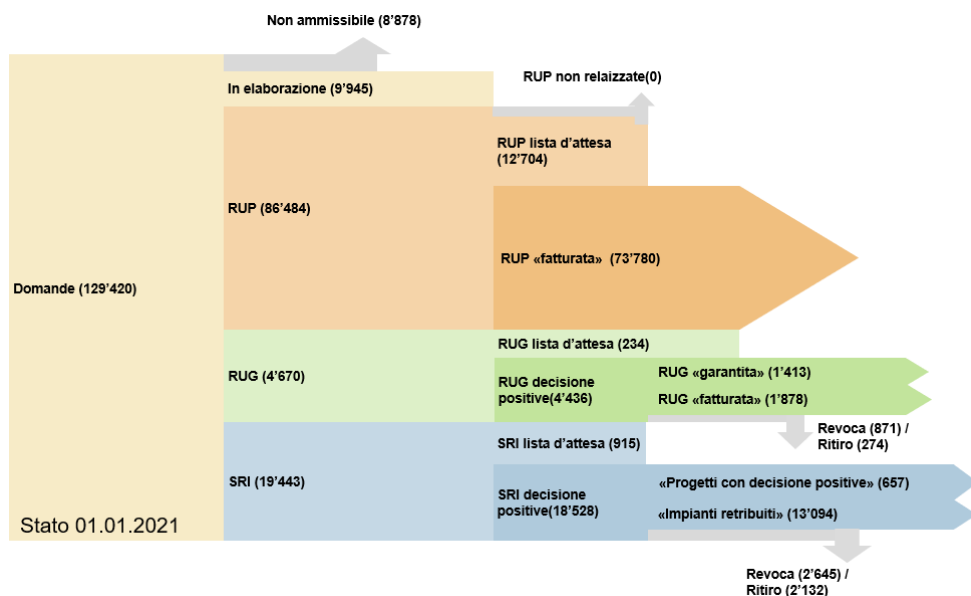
Non ammissibile (8'878)

In elaborazione (9'945)

RUP non relaizzate(0)

RUP lista d'attesa (12'704)

RUP (86'484)

RUP «fatturata» (73'780)

Domande (129'420)

RUG lista d'attesa (234)

RUG (4'670)

RUG decisione positive(4'436)

RUG «garantita» (1'413)

RUG «fatturata» (1'878)

Revoca (871) / Ritiro (274)

SRI lista d'attesa (915)

SRI (19'443)

SRI decisione positive(18'528)

«Progetti con decisione positive» (657)

«Impianti retribuiti» (13'094)

Stato 01.01.2021

Revoca (2'645) / Ritiro (2'132)